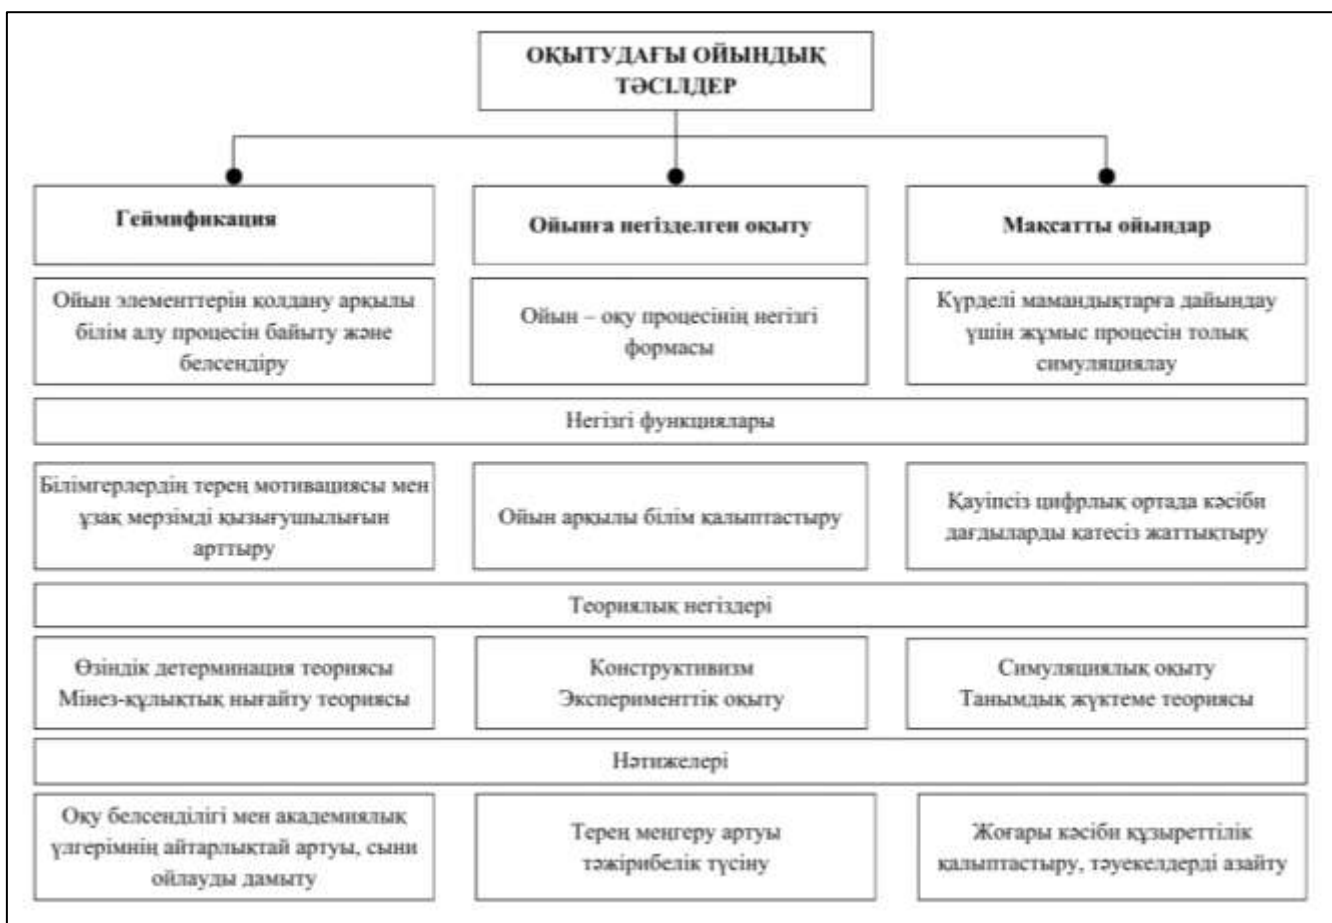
ОҚЫТУДАҒЫ ОЙЫНДЫҚ ТӘСІЛДЕР

Геймификация

Ойынға негізделген оқыту

Мақсатты ойындар

Ойын элементтерін қолдану арқылы білім алу процесін байыту және белсендіру

Ойын – оқу процесінің негізгі формасы

Күрделі мамандықтарға дайындау үшін жұмыс процесін толық симуляциялау

Негізгі функциялары

Білімгерлердің терең мотивациясы мен ұзақ мерзімді қызығушылығын арттыру

Ойын арқылы білім қалыптастыру

Қауіпсіз цифрлық ортада кәсіби дағдыларды қатесіз жаттықтыру

Теориялық негіздері

Өзіндік детерминация теориясы
Мінез-құлықтық нығайту теориясы

Конструктивизм
Эксперименттік оқыту

Симуляциялық оқыту
Танымдық жүктеме теориясы

Нәтижелері

Оқу белсенділігі мен академиялық үлгерімнің айтарлықтай артуы, сыни ойлауды дамыту

Терең меңгеру артуы тәжірибелік түсіну

Жоғары кәсіби құзыреттілік қалыптастыру, тәуекелдерді азайту